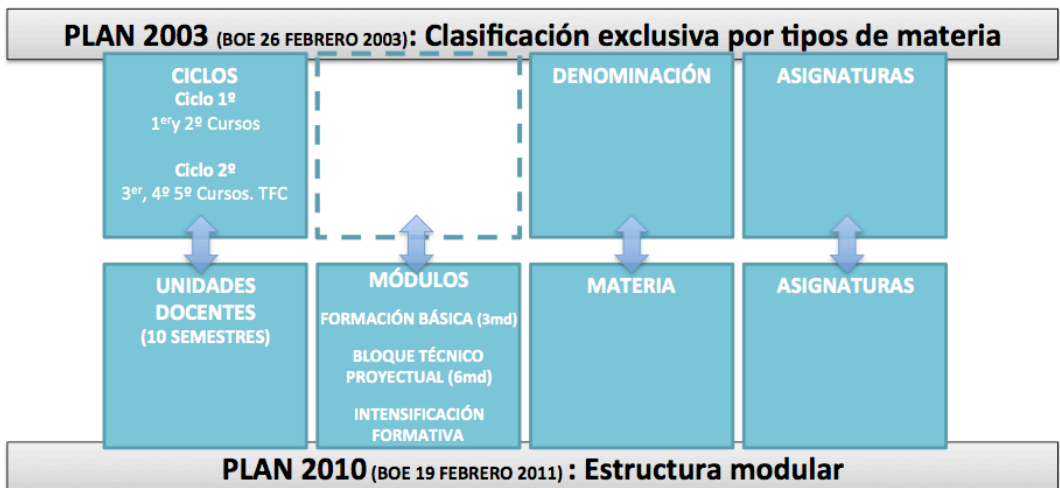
PLAN 2003 (BOE 26 FEBRERO 2003): Clasificación exclusiva por tipos de materia

CICLOS
Ciclo 1º
1$^{er}$y 2º Cursos

Ciclo 2º
3$^{er}$, 4º 5º Cursos. TFC

DENOMINACIÓN

ASIGNATURAS

UNIDADES DOCENTES
(10 SEMESTRES)

MÓDULOS
FORMACIÓN BÁSICA (3md)
BLOQUE TÉCNICO PROYECTUAL (6md)
INTENSIFICACIÓN FORMATIVA

MATERIA

ASIGNATURAS

PLAN 2010 (BOE 19 FEBRERO 2011) : Estructura modular